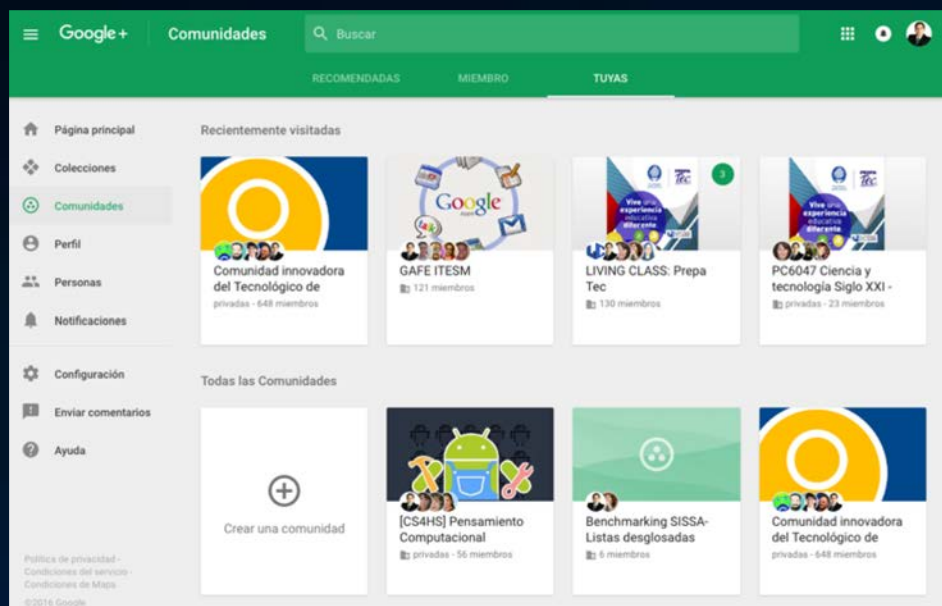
Google+ Comunidades Buscar

RECOMENDADAS MIEMBRO TUYAS

Página principal
Colecciones
Comunidades
Perfil
Personas
Notificaciones
Configuración
Enviar comentarios
Ayuda

Política de privacidad · Condiciones del servicio · Condiciones de Maps
©2016 Google

Recientemente visitadas

Comunidad innovadora del Tecnológico de
privadas · 648 miembros

GAFE ITESM
121 miembros

3
LIVING CLASS: Prepa Tec
130 miembros

PC6047 Ciencia y tecnología Siglo XXI -
privadas · 23 miembros

Todas las Comunidades

Crear una comunidad

[CS4HS] Pensamiento Computacional
privadas · 56 miembros

Benchmarking SISSA-Listas desglosadas
6 miembros

Comunidad innovadora del Tecnológico de
privadas · 648 miembros